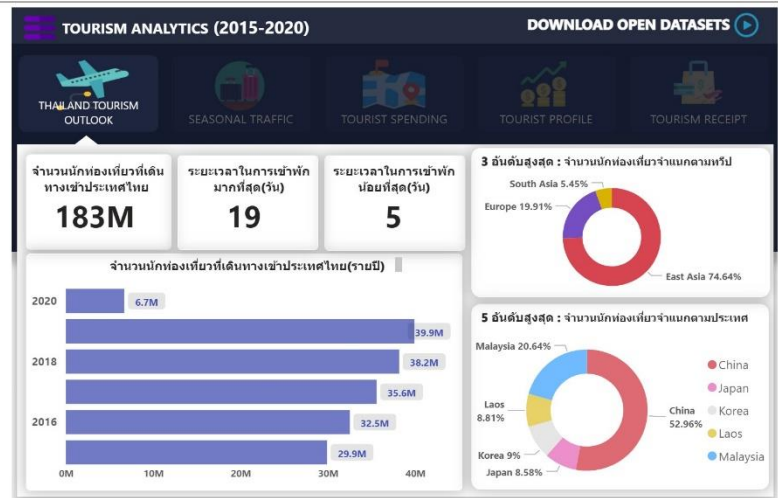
TOURISM ANALYTICS (2015-2020)

DOWNLOAD OPEN DATASETS

THAILAND TOURISM OUTLOOK

SEASONAL TRAFFIC

TOURIST SPENDING

TOURIST PROFILE

TOURISM RECEIPT

จำนวนนักท่องเที่ยวที่เดินทางเข้าประเทศไทย
183M

ระยะเวลาในการเข้าพักมากที่สุด(วัน)
19

ระยะเวลาในการเข้าพักน้อยที่สุด(วัน)
5

3 อันดับสูงสุด : จำนวนนักท่องเที่ยวจำแนกตามทวีป

South Asia 5.45%
Europe 19.91%
East Asia 74.64%

จำนวนนักท่องเที่ยวที่เดินทางเข้าประเทศไทย(รายปี)

| | |
|---|---|
| 2020 | 6.7M |
| | 39.9M |
| 2018 | 38.2M |
| | 35.6M |
| 2016 | 32.5M |
| | 29.9M |

0M 10M 20M 30M 40M

5 อันดับสูงสุด : จำนวนนักท่องเที่ยวจำแนกตามประเทศ

Malaysia 20.64%
Laos 8.81%
Korea 9%
Japan 8.58%
China 52.96%

China
Japan
Korea
Laos
Malaysia